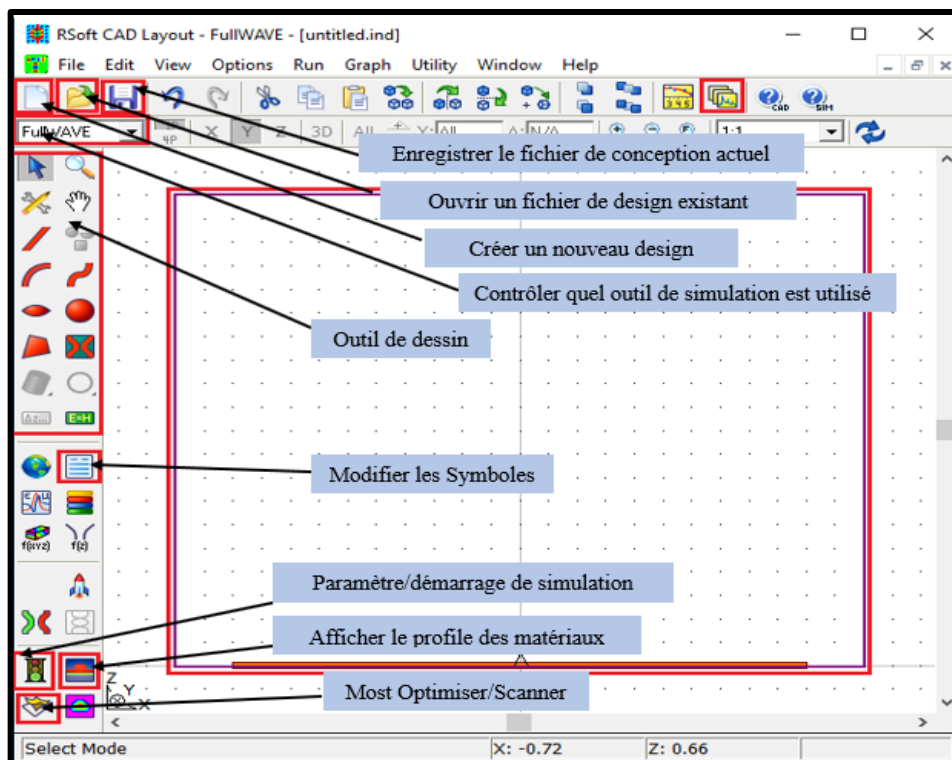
RSoft CAD Layout - FullWAVE - [untitled.ind]

File Edit View Options Run Graph Utility Window Help

FullWAVE

X Y Z 3D All X: All A: N/A 1:1

Enregistrer le fichier de conception actuel

Ouvrir un fichier de design existant

Créer un nouveau design

Contrôler quel outil de simulation est utilisé

Outil de dessin

Modifier les Symboles

f(x,y,z) f(z)

Paramètre/démarrage de simulation

Afficher le profile des matériaux

Most Optimiser/Scanner

Z Y X

Select Mode X: -0.72 Z: 0.66